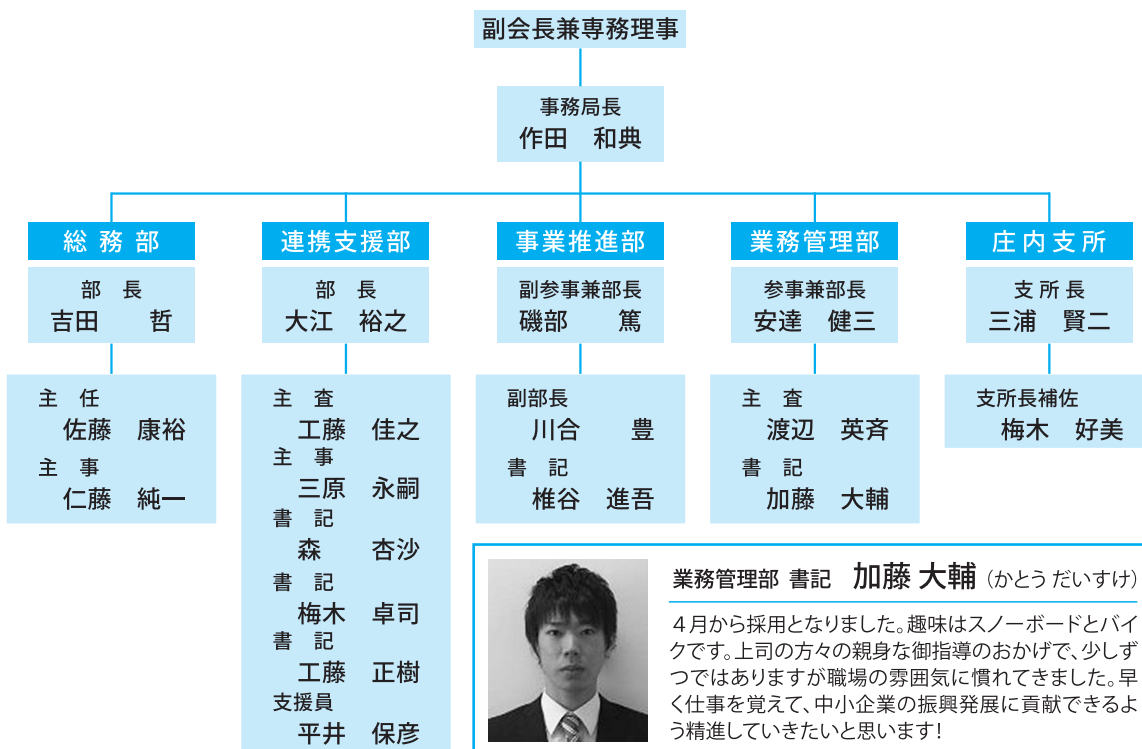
副会長兼専務理事

事務局長
作田　和典

総務部

部　長
吉田　哲

主　任
佐藤　康裕
主　事
仁藤　純一

連携支援部

部　長
大江　裕之

主　査
工藤　佳之
主　事
三原　永嗣
書　記
森　杏沙
書　記
梅木　卓司
書　記
工藤　正樹
支援員
平井　保彦

事業推進部

副参事兼部長
磯部　篤

副部長
川合　豊
書　記
椎谷　進吾

業務管理部

参事兼部長
安達　健三

主　査
渡辺　英斉
書　記
加藤　大輔

庄内支所

支所長
三浦　賢二

支所長補佐
梅木　好美

業務管理部 書記　加藤 大輔（かとう だいすけ）

４月から採用となりました。趣味はスノーボードとバイクです。上司の方々の親身な御指導のおかげで、少しずつではありますが職場の雰囲気に慣れてきました。早く仕事を覚えて、中小企業の振興発展に貢献できるよう精進していきたいと思います！